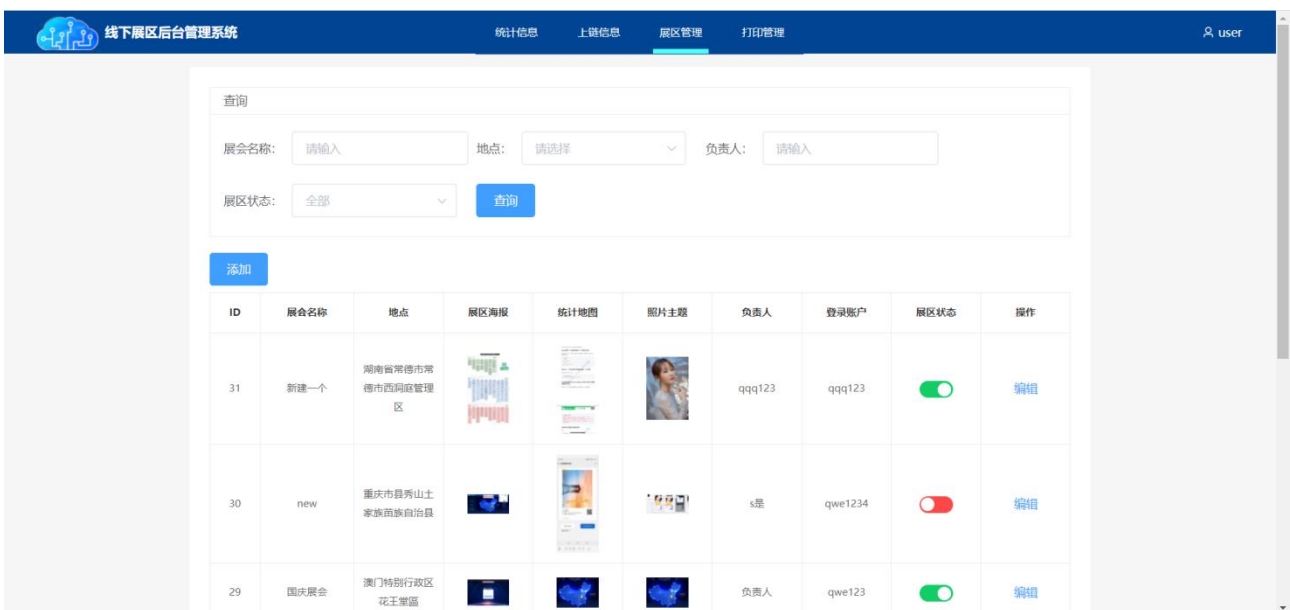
线下展区后台管理系统

统计信息 上链信息 展区管理 打印管理

user

查询

展会名称: 请输入 地点: 请选择 负责人: 请输入

展区状态: 全部 查询

添加

| ID | 展会名称 | 地点 | 展区海报 | 统计地图 | 照片主题 | 负责人 | 登录账户 | 展区状态 | 操作 |
|---|---|---|---|---|---|---|---|---|---|
| 31 | 新建一个 | 湖南省常德市常德市西洞庭管理区 | | | | qqq123 | qqq123 | | 编辑 |
| 30 | new | 重庆市县秀山土家族苗族自治县 | | | | s是 | qwe1234 | | 编辑 |
| 29 | 国庆展会 | 澳门特别行政区花王堂區 | | | | 负责人 | qwe123 | | 编辑 |